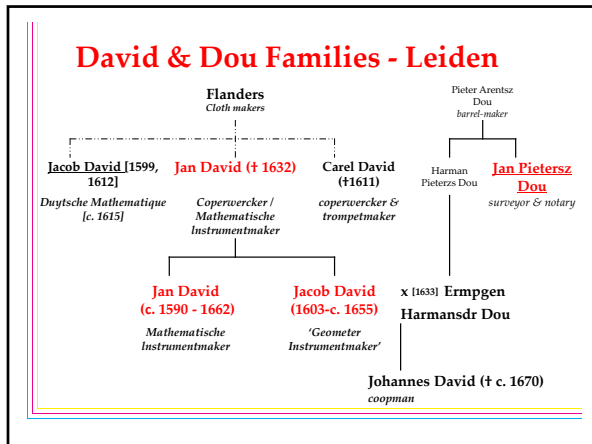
David & Dou Families - Leiden

Flanders
Cloth makers

Pieter Arentsz Dou
barrel-maker

Jacob David [1599, 1612]
Duytsche Mathematique [c. 1615]

Jan David († 1632)
Coperwercker / Mathematische Instrumentmaker

Carel David (†1611)
coperwercker & trompetmaker

Harman Pieterzs Dou

Jan Pietersz Dou
surveyor & notary

Jan David (c. 1590 - 1662)
Mathematische Instrumentmaker

Jacob David (1603-c. 1655)
'Geometer Instrumentmaker'

x [1633] Ermpgen Harmansdr Dou

Johannes David († c. 1670)
coopman